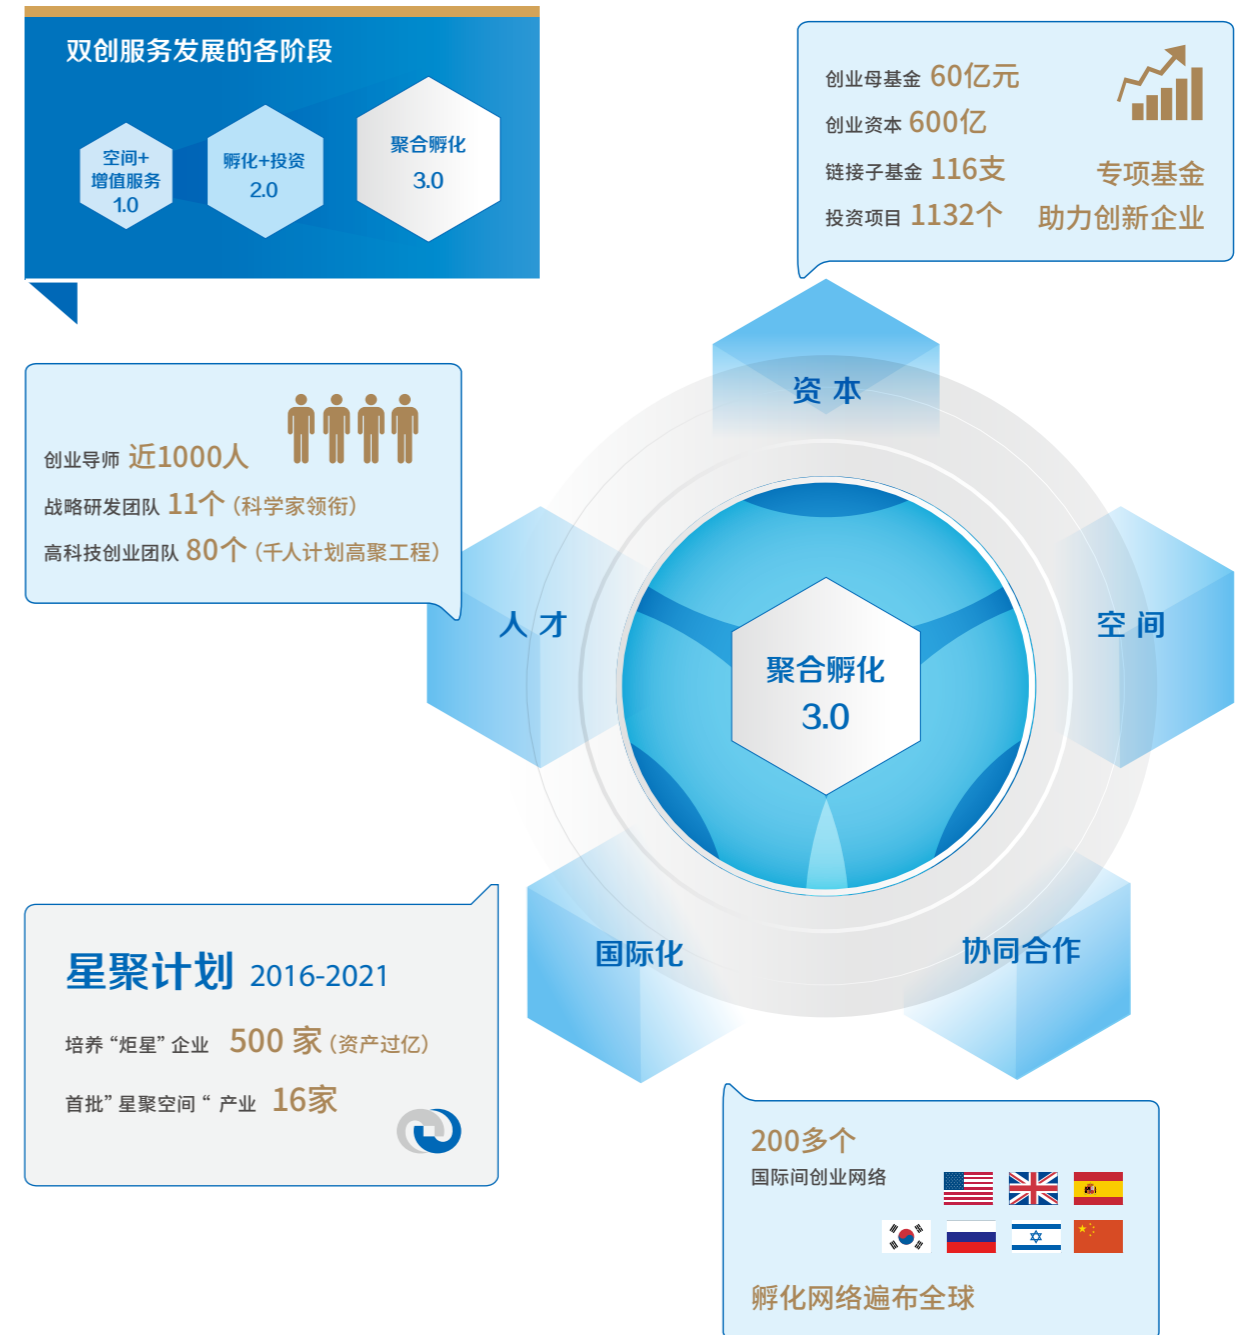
双创服务发展的各阶段

空间+
增值服务
1.0

孵化+投资
2.0

聚合孵化
3.0

创业母基金 60亿元
创业资本 600亿
链接子基金 116支
投资项目 1132个

专项基金
助力创新企业

创业导师 近1000人
战略研发团队 11个（科学家领衔）
高科技创业团队 80个（千人计划高聚工程）

资 本

人 才

空 间

聚合孵化
3.0

国际化

协同合作

星聚计划 2016-2021
培养 “炬星” 企业 500 家（资产过亿）
首批” 星聚空间 “ 产业 16家

200多个
国际间创业网络

孵化网络遍布全球